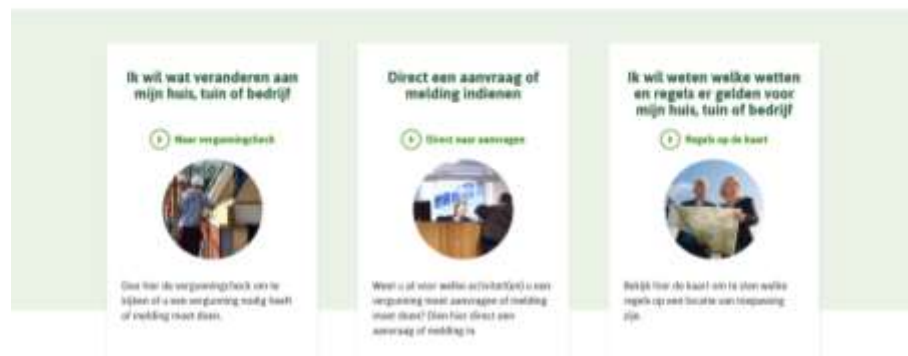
Ik wil wat veranderen aan mijn huis, tuin of bedrijf

Naar vergunningcheck

Doe hier de vergunningcheck om te kijken of u een vergunning nodig heeft of melding moet doen.

Direct een aanvraag of melding indienen

Direct naar aanvragen

Weet u al voor welke activiteit(en) u een vergunning moet aanvragen of melding moet doen? Dien hier direct een aanvraag of melding in.

Ik wil weten welke wetten en regels er gelden voor mijn huis, tuin of bedrijf

Regels op de kaart

Bekijk hier de kaart om te zien welke regels op een locatie van toepassing zijn.